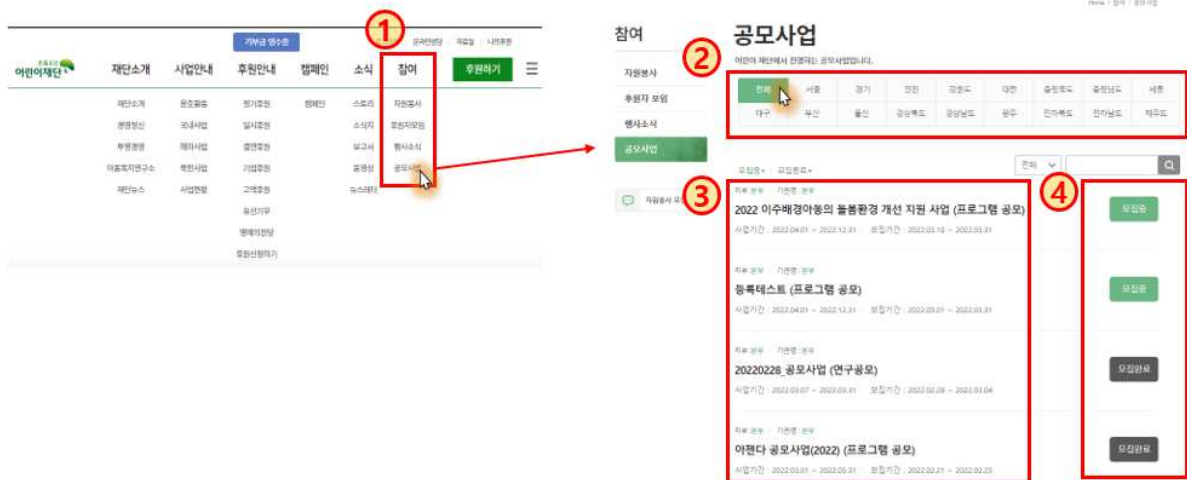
Home | 참여 | 공모사업

기부금 영수증 온라인상담 | 회원님 | 나의후원

어린이재단

재단소개 사업안내 후원안내 캠페인 소식 참여 후원하기 ☰

①

재단소개 운영활동 정기후원 캠페인 스토리 자원봉사
경영정신 국내사업 일시후원 소식지 후원자모임
투명경영 해외사업 결연후원 보고서 행사소식
아동복지연구소 북한사업 기업후원 동영상 공모사업
재단뉴스 사업현황 고액후원 뉴스레터
유산기부
행복의편당
후원신청하기

참여

자원봉사
후원자 모임
행사소식
공모사업

자원봉사 모집

공모사업

어린이 재단에서 진행되는 공모사업입니다.

②

| 전체 | 서울 | 경기 | 인천 | 강원도 | 대전 | 충청북도 | 충청남도 | 세종 |
|---|---|---|---|---|---|---|---|---|
| 대구 | 부산 | 울산 | 경상북도 | 경상남도 | 광주 | 전라북도 | 전라남도 | 제주도 |

모집중 • 모집완료 •

전체 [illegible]

③ ④

지부 본부 | 기관명 본부
2022 이주배경아동의 돌봄환경 개선 지원 사업 (프로그램 공모)
사업기간 : 2022.04.01 ~ 2022.12.31 모집기간 : 2022.03.10 ~ 2022.03.31
모집중

지부 본부 | 기관명 본부
등록테스트 (프로그램 공모)
사업기간 : 2022.04.01 ~ 2022.12.31 모집기간 : 2022.03.01 ~ 2022.03.31
모집중

지부 본부 | 기관명 본부
20220228_공모사업 (연구공모)
사업기간 : 2022.03.07 ~ 2022.03.31 모집기간 : 2022.02.28 ~ 2022.03.04
모집완료

지부 본부 | 기관명 본부
아젠다 공모사업(2022) (프로그램 공모)
사업기간 : 2022.03.01 ~ 2022.05.31 모집기간 : 2022.02.21 ~ 2022.02.25
모집완료